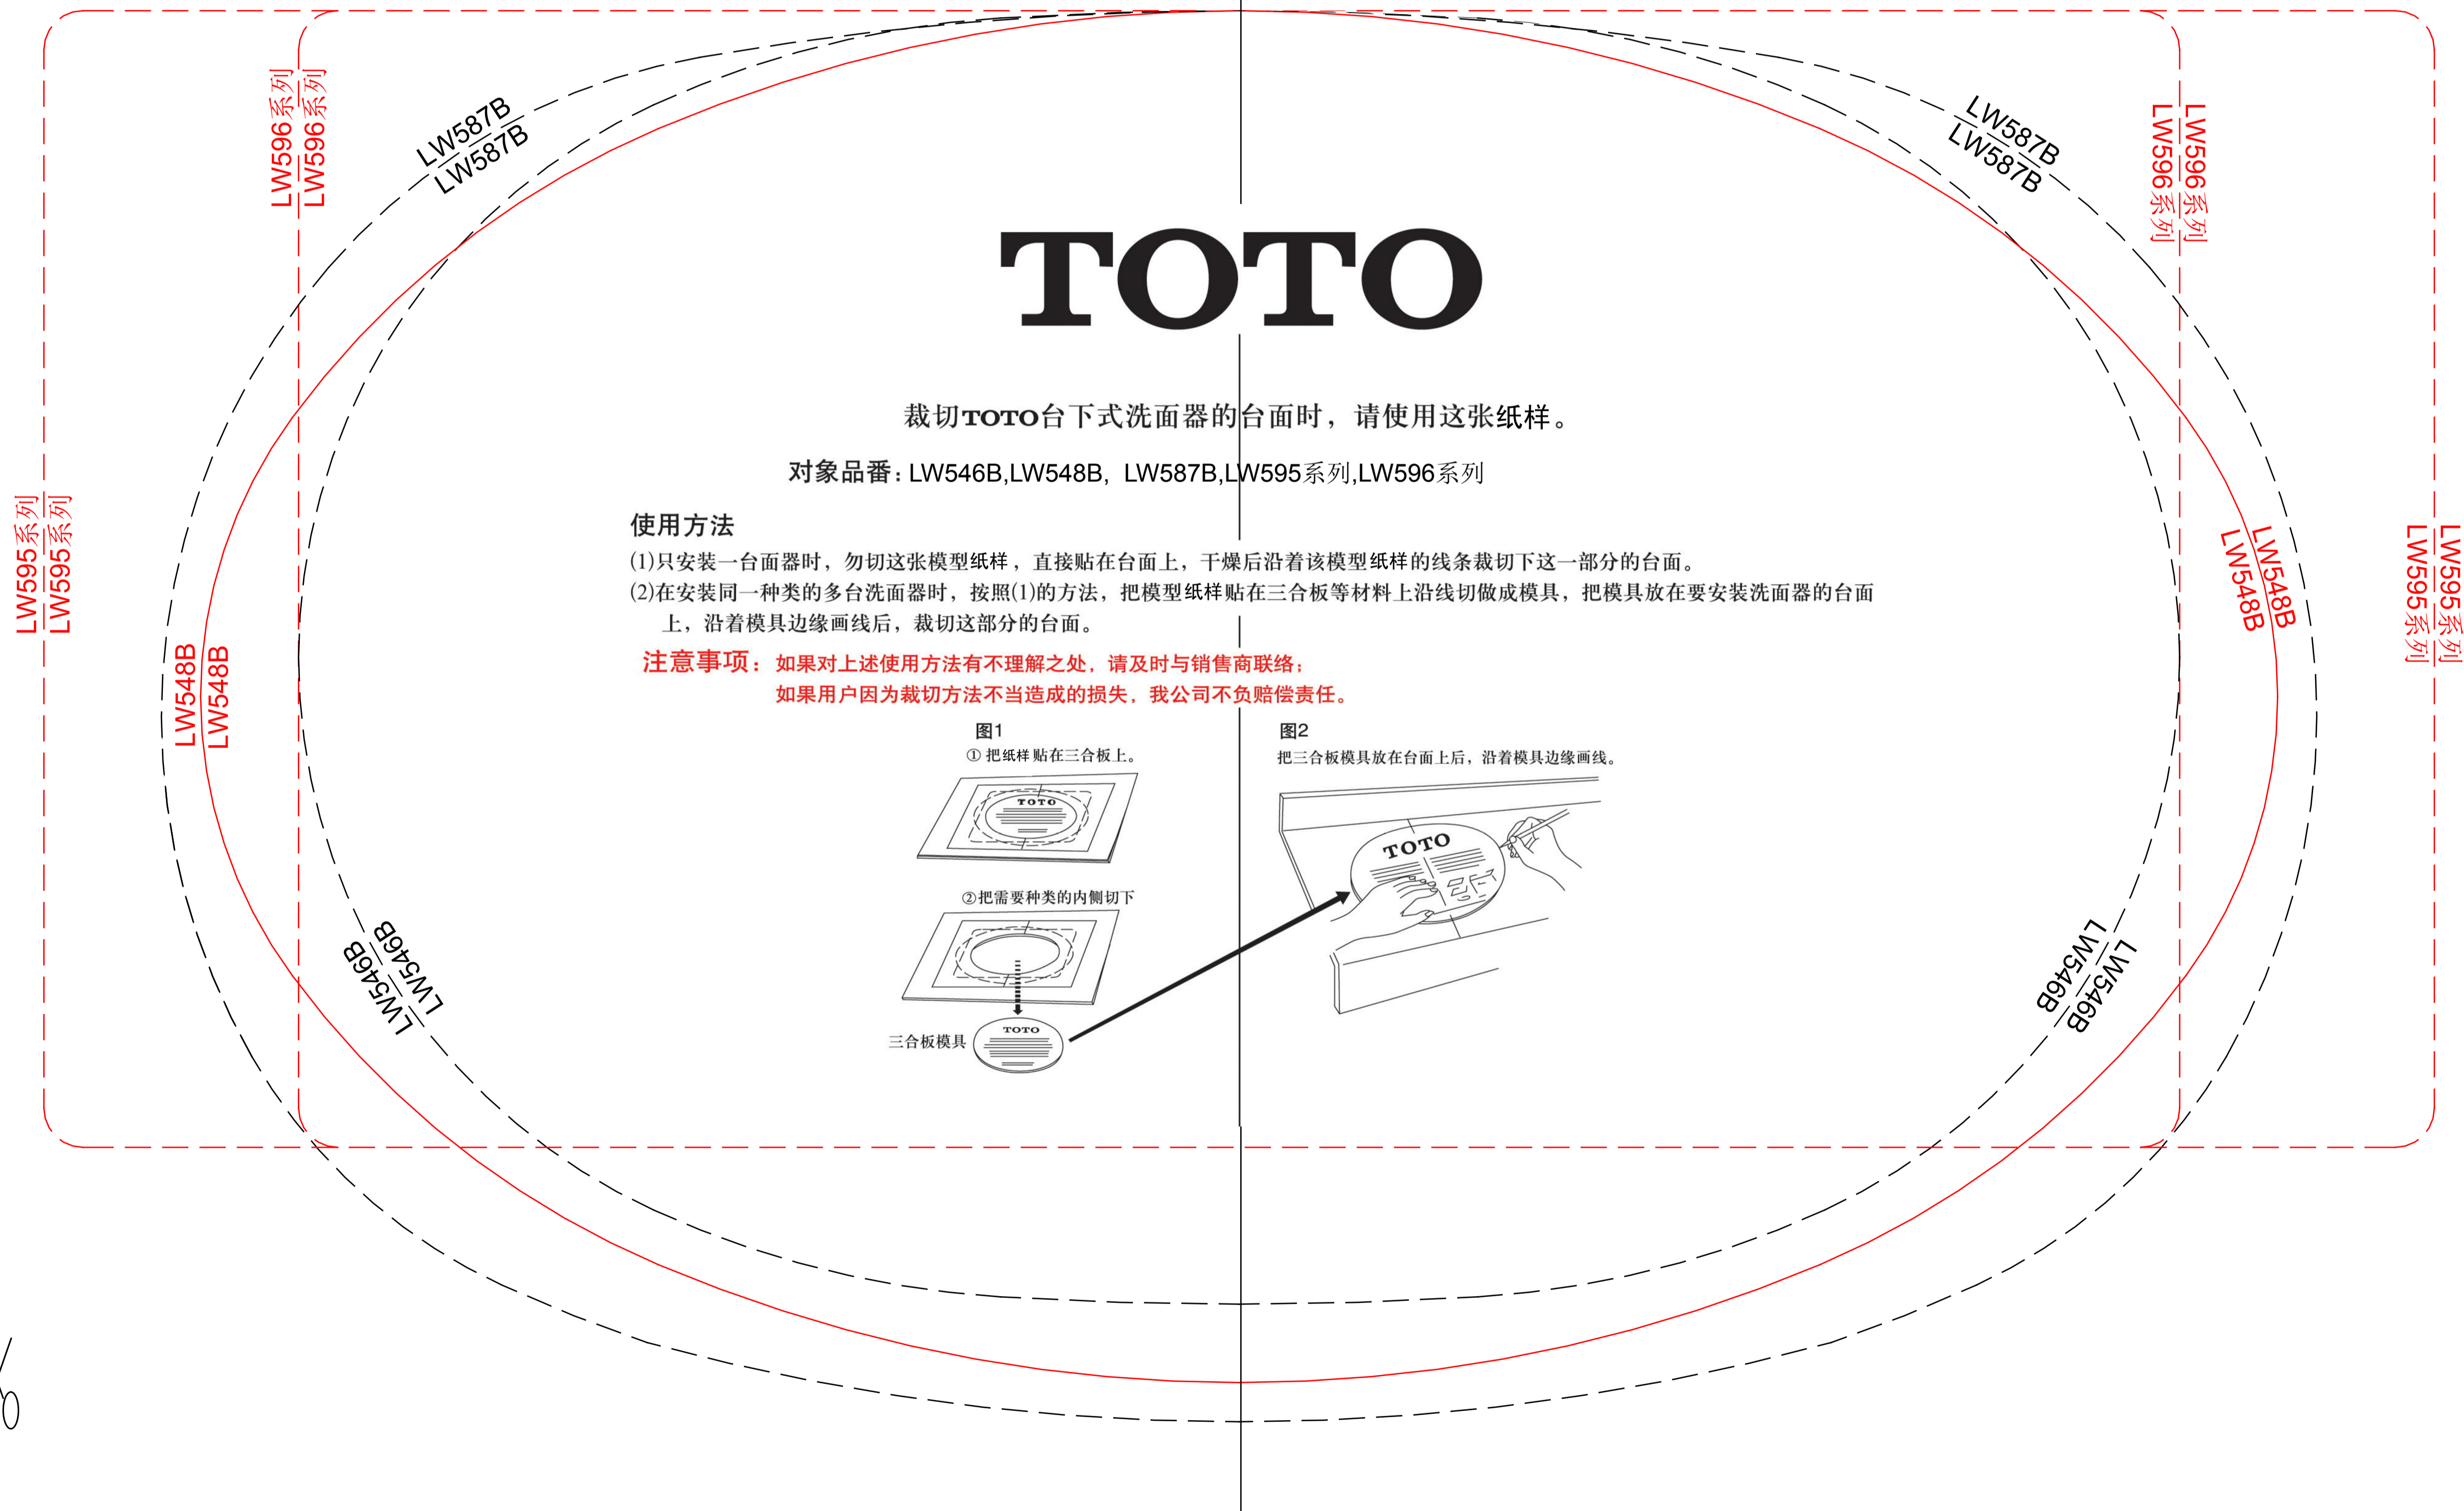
LW596系列
LW596系列

LW587B
LW587B

LW587B
LW587B

LW596系列
LW596系列

TOTO

裁切TOTO台下式洗面器的台面时，请使用这张纸样。

对象品番：LW546B,LW548B, LW587B,LW595系列,LW596系列

使用方法

(1)只安装一台面器时，勿切这张模型纸样，直接贴在台面上，干燥后沿着该模型纸样的线条裁切下这一部分的台面。

(2)在安装同一种类的多台洗面器时，按照(1)的方法，把模型纸样贴在三合板等材料上沿线切做成模具，把模具放在要安装洗面器的台面上，沿着模具边缘画线后，裁切这部分的台面。

注意事项：如果对上述使用方法有不理解之处，请及时与销售商联络；
如果用户因为裁切方法不当造成的损失，我公司不负赔偿责任。

LW595系列
LW595系列

LW548B
LW548B

LW548B
LW548B

LW595系列
LW595系列

图1
① 把纸样贴在三合板上。

TOTO

②把需要种类的内侧切下

三合板模具

TOTO

图2
把三合板模具放在台面上后，沿着模具边缘画线。

TOTO

LW546B
LW546B

LW546B
LW546B